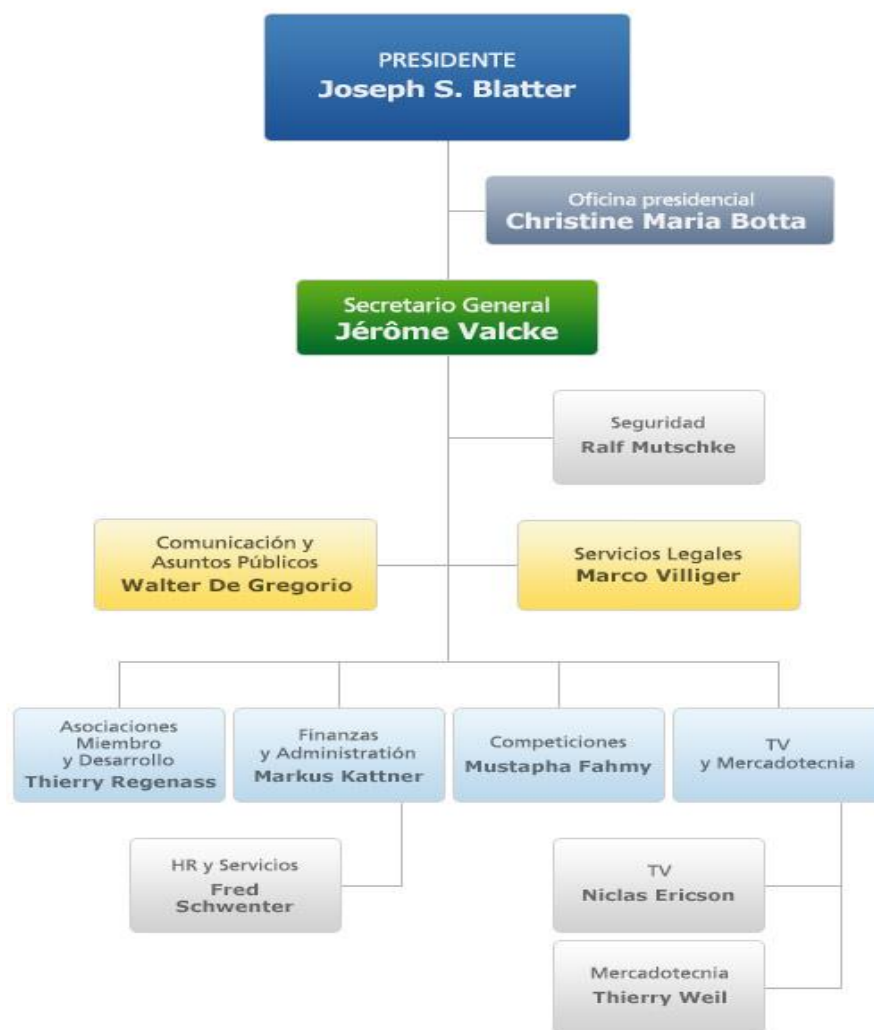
PRESIDENTE
Joseph S. Blatter

Oficina presidencial
Christine Maria Botta

Secretario General
Jérôme Valcke

Seguridad
Ralf Mutschke

Comunicación y Asuntos Públicos
Walter De Gregorio

Servicios Legales
Marco Villiger

Asociaciones Miembro y Desarrollo
Thierry Regenass

Finanzas y Administración
Markus Kattner

Competiciones
Mustapha Fahmy

TV y Mercadotecnia

HR y Servicios
Fred Schwenter

TV
Niclas Ericson

Mercadotecnia
Thierry Weil